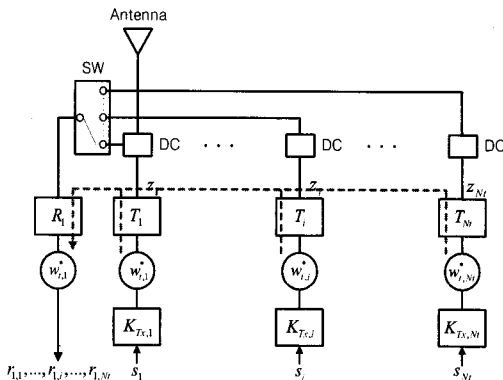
Antenna

SW

DC

DC

DC

$z_1$

$z_i$

$z_{Nt}$

$R_1$

$T_1$

$T_i$

$T_{Nt}$

$w^*_{r,1}$

$w^*_{t,1}$

$w^*_{t,i}$

$w^*_{t,Nt}$

$K_{Tx,1}$

$K_{Tx,i}$

$K_{Tx,Nt}$

$r_{1,1},\ldots,r_{1,i},\ldots,r_{1,Nt}$

$s_1$

$s_i$

$s_{Nt}$